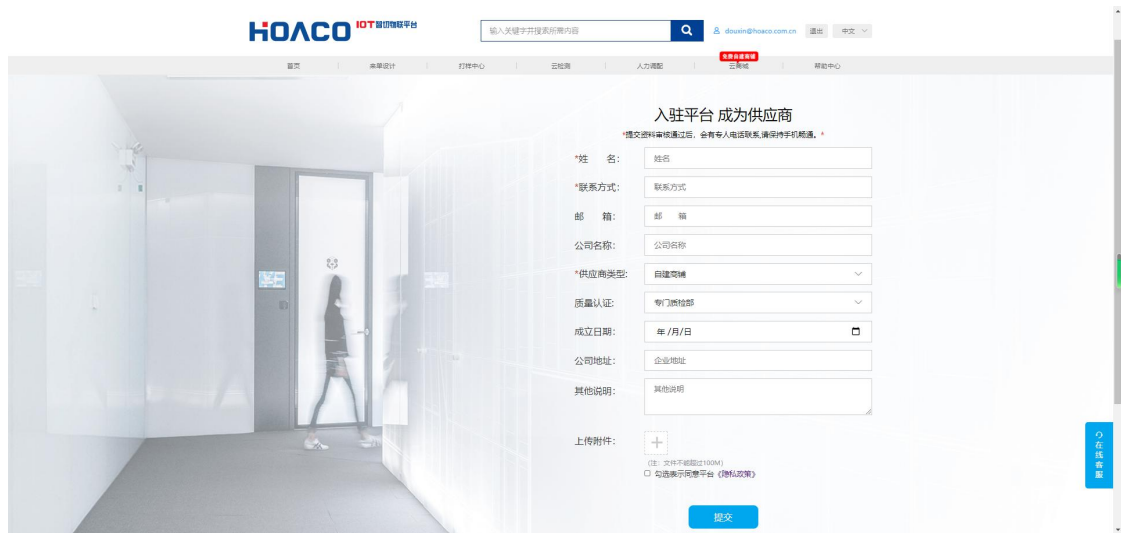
HOACO IOT智能物联平台

输入关键字并搜索所需内容

douxin@hoaco.com.cn 退出 中文

首页 | 来单设计 | 打样中心 | 云经商 | 人力调配 | 免费自建商铺 云商城 | 帮助中心

入驻平台 成为供应商

*提交资料审核通过后，会有专人电话联系,请保持手机畅通。*

*姓 名: 姓名

*联系方式: 联系方式

邮 箱: 邮 箱

公司名称: 公司名称

*供应商类型: 自建商铺

质量认证: 专门质检部

成立日期: 年/月/日

公司地址: 企业地址

其他说明: 其他说明

上传附件: +

(注：文件不能超过100M)

勾选表示同意平台《隐私政策》

提交

在线客服